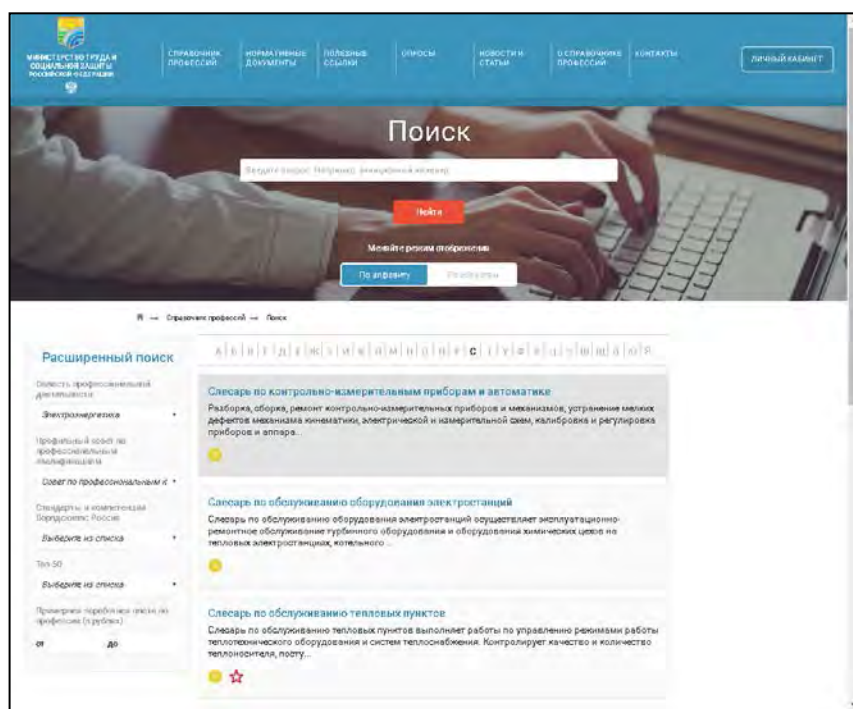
МИНИСТЕРСТВО ТРУДА И СОЦИАЛЬНОЙ ЗАЩИТЫ РОССИЙСКОЙ ФЕДЕРАЦИИ

СПРАВОЧНИК ПРОФЕССИЙ
НОРМАТИВНЫЕ ДОКУМЕНТЫ
ПОЛЕЗНЫЕ ССЫЛКИ
ОПРОСЫ
НОВОСТИ И СТАТЬИ
О СПРАВОЧНИКЕ ПРОФЕССИЙ
КОНТАКТЫ
ЛИЧНЫЙ КАБИНЕТ

Поиск

Введите запрос. Например, инженерный инженер

Найти

Меняйте режим отображения

По алфавиту
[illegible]

Справочник профессий → Поиск

Расширенный поиск

Область профессиональной деятельности
Электроэнергетика

Профильный совет по профессиональным квалификациям
Совет по профессиональным к

Стандарты и компетенции Ворлдскиллс Россия
Выберите из списка

Топ-50
Выберите из списка

Примерная заработная плата по профессии (в рублях)
от до

А | Б | В | Г | Д | Е | Ж | З | И | К | Л | М | Н | О | П | Р | С | Т | У | Ф | Х | Ц | Ч | Ш | Щ | Э | Ю | Я

Слесарь по контрольно-измерительным приборам и автоматике
Разборка, сборка, ремонт контрольно-измерительных приборов и механизмов, устранение мелких дефектов механизма кинематики, электрической и измерительной схем, калибровка и регулировка приборов и аппара...

Слесарь по обслуживанию оборудования электростанций
Слесарь по обслуживанию оборудования электростанций осуществляет эксплуатационно-ремонтное обслуживание турбинного оборудования и оборудования химических цехов на тепловых электростанциях, котельного ...

Слесарь по обслуживанию тепловых пунктов
Слесарь по обслуживанию тепловых пунктов выполняет работы по управлению режимами работы теплотехнического оборудования и систем теплоснабжения. Контролирует качество и количество теплоносителя, посту...